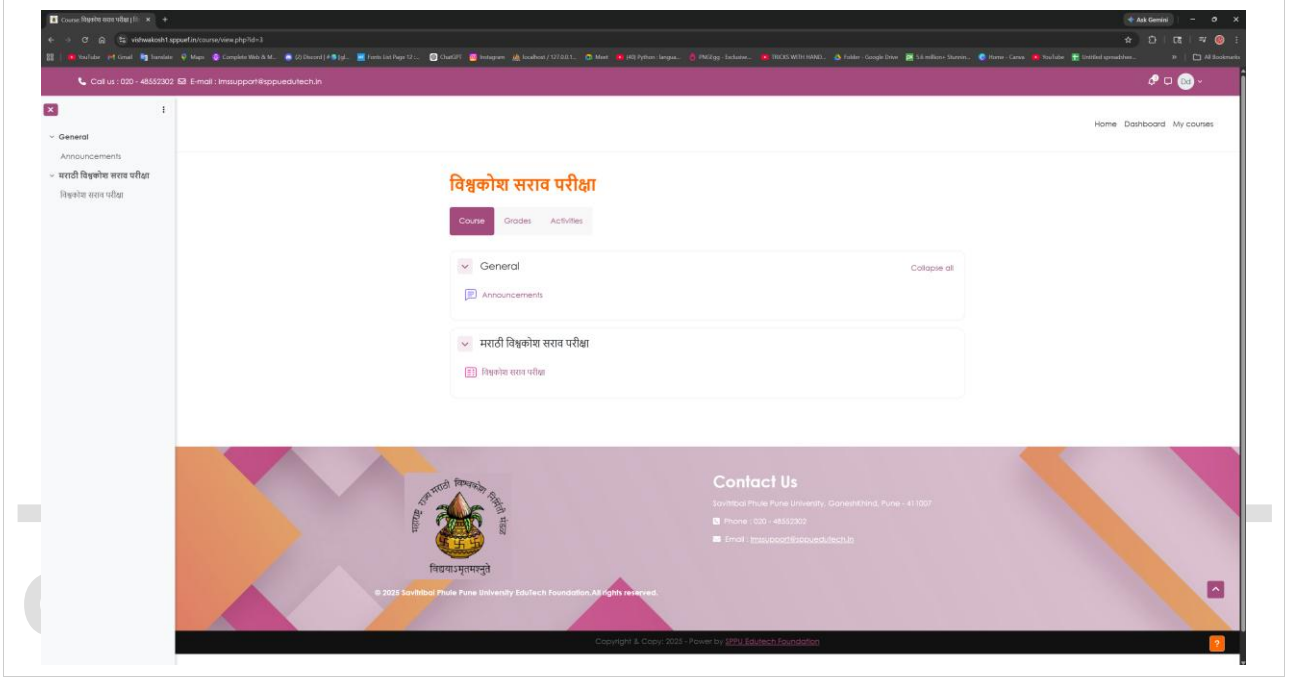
Course: विश्वकोश सराव परीक्षा | ×
Ask Gemini
vishwakosh1.sppuef.in/course/view.php?id=3
YouTube Gmail Translate Maps Complete Web & M... (2) Discord ChatGPT Instagram localhost / 127.0.0.1 Meet (40) Python Fonts List Page 12 PNGEgg TRICKS WITH HAND... Folder - Google Drive 5.6 million+ Stunnin... Home - Canva YouTube Untitled spreadsheet All Bookmarks

Call us : 020 - 48552302 E-mail : lmssupport@sppuedutech.in

General
Announcements
मराठी विश्वकोश सराव परीक्षा
विश्वकोश सराव परीक्षा

Home Dashboard My courses

विश्वकोश सराव परीक्षा

Course Grades Activities

General
Collapse all
Announcements

मराठी विश्वकोश सराव परीक्षा
विश्वकोश सराव परीक्षा

महाराष्ट्र राज्य मराठी विश्वकोश निर्मिती मंडळ
विद्ययाऽमृतमश्नुते

© 2025 Savitribai Phule Pune University EduTech Foundation.All rights reserved.

Contact Us
Savitribai Phule Pune University, Ganeshkhind, Pune - 411007
Phone : 020 - 48552302
Email : lmssupport@sppuedutech.in

Copyright & Copy; 2025 - Power by SPPU Edutech Foundation